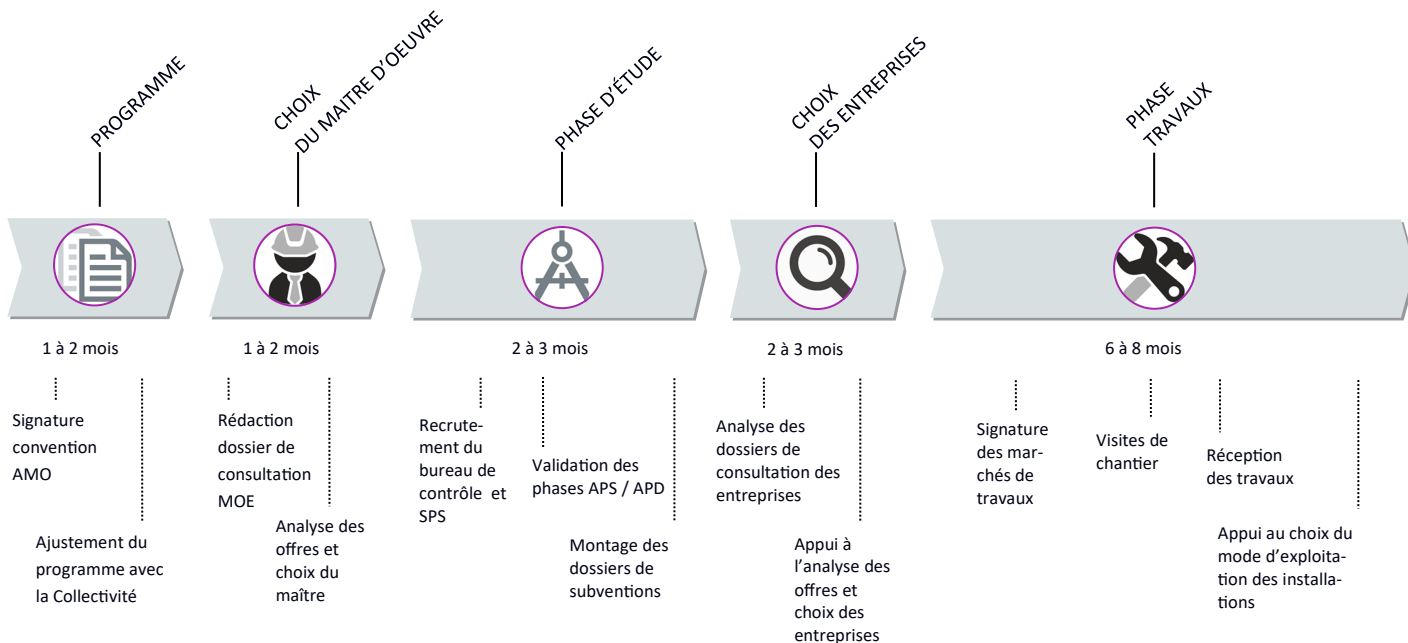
PROGRAMME

CHOIX
DU MAITRE D'OEUVRE

PHASE D'ÉTUDE

CHOIX
DES ENTREPRISES

PHASE
TRAVAUX

1 à 2 mois

Signature convention AMO

Ajustement du programme avec la Collectivité

1 à 2 mois

Rédaction dossier de consultation MOE

Analyse des offres et choix du maître

2 à 3 mois

Recrutement du bureau de contrôle et SPS

Validation des phases APS / APD

Montage des dossiers de subventions

2 à 3 mois

Analyse des dossiers de consultation des entreprises

Appui à l'analyse des offres et choix des entreprises

6 à 8 mois

Signature des marchés de travaux

Visites de chantier

Réception des travaux

Appui au choix du mode d'exploitation des installations